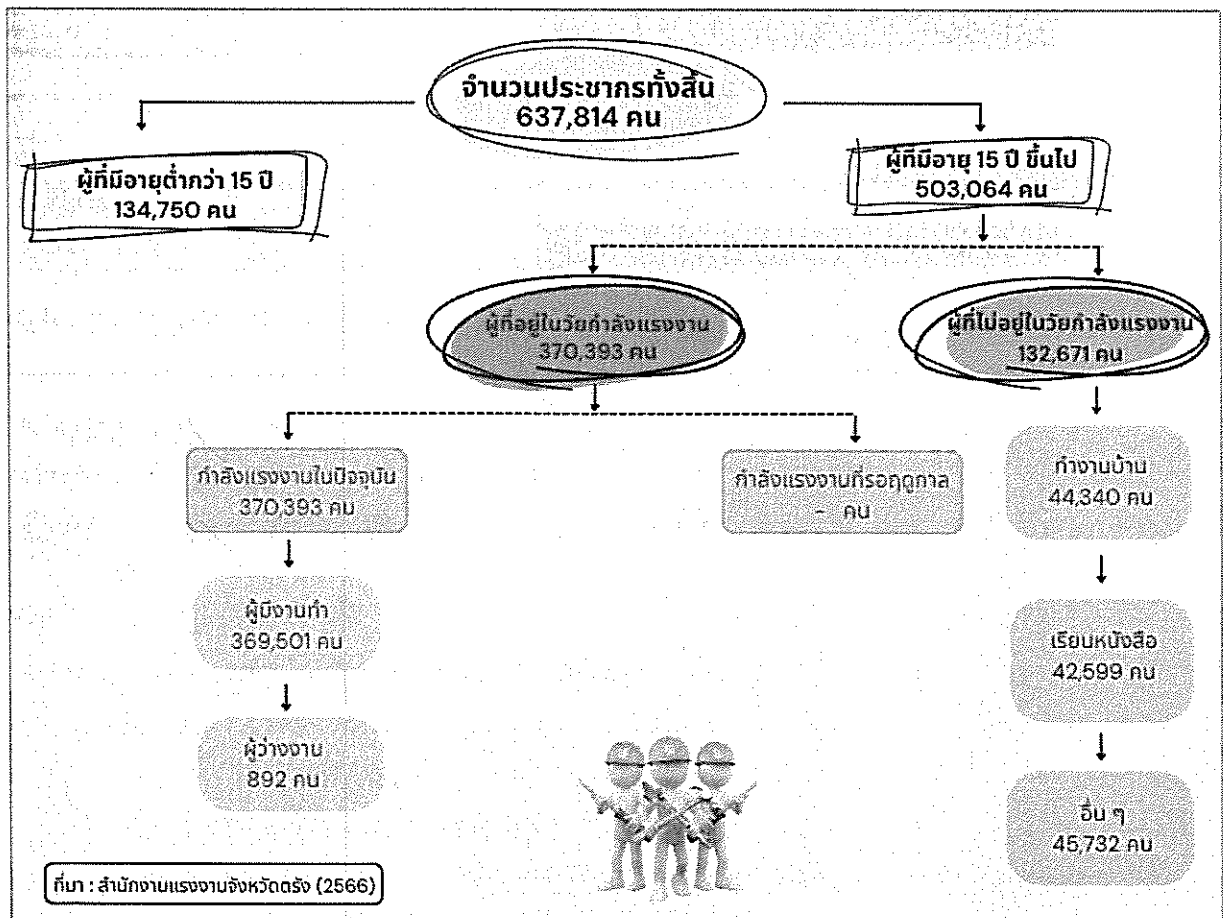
จำนวนประชากรทั้งสิ้น
637,814 คน

ผู้ที่มีอายุต่ำกว่า 15 ปี
134,750 คน

ผู้ที่มีอายุ 15 ปี ขึ้นไป
503,064 คน

ผู้ที่อยู่ในวัยกำลังแรงงาน
370,393 คน

ผู้ที่ไม่อยู่ในวัยกำลังแรงงาน
132,671 คน

กำลังแรงงานในปัจจุบัน
370,393 คน

กำลังแรงงานที่รอฤดูกาล
- คน

ทำงานบ้าน
44,340 คน

ผู้มีงานทำ
369,501 คน

เรียนหนังสือ
42,599 คน

ผู้ว่างงาน
892 คน

อื่น ๆ
45,732 คน

ที่มา : สำนักงานแรงงานจังหวัดตรัง (2566)